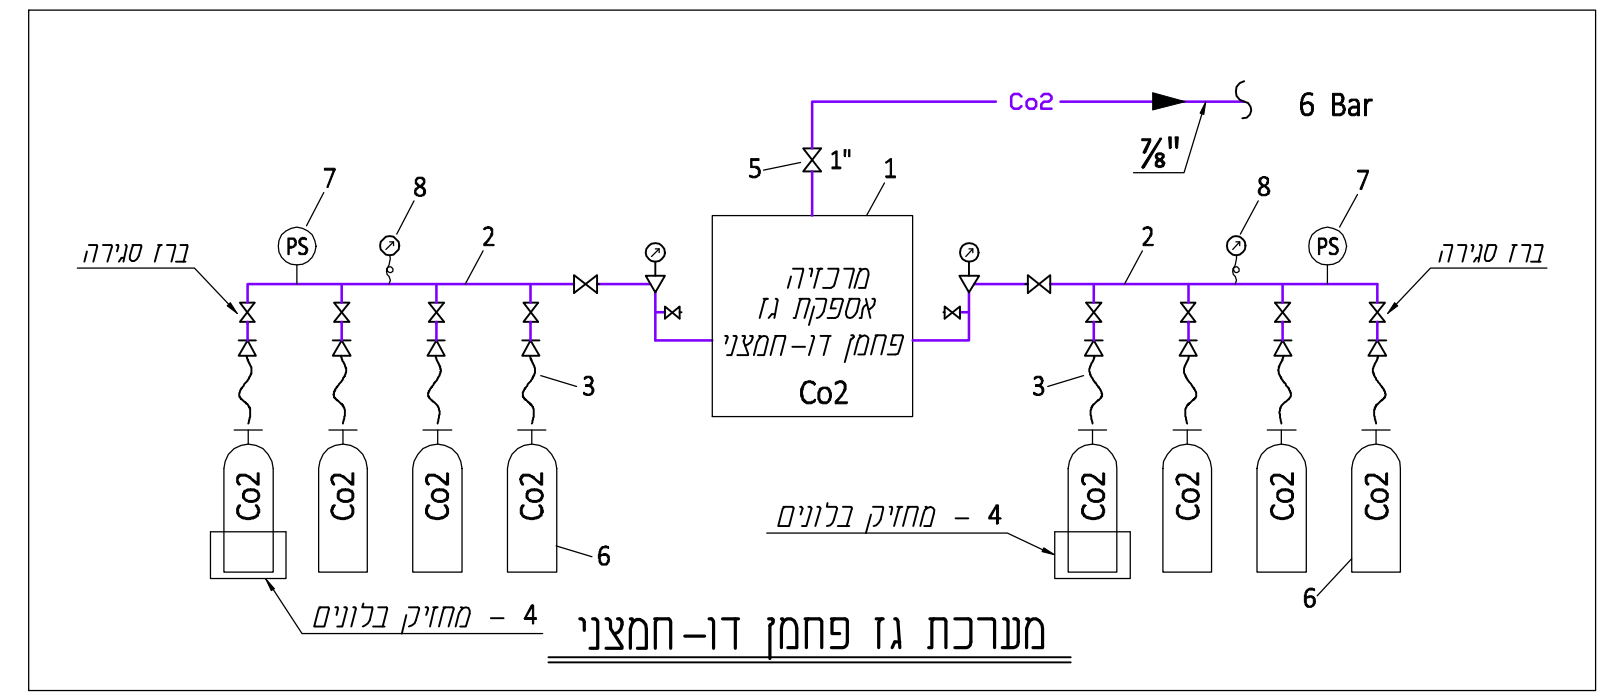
Co2

6 Bar

$\frac{7}{8}$"

5

1"

1

7

8

2

8

7

ברז סגירה

PS

PS

ברז סגירה

מרכזיה
אספקת גז
פחמן דו-חמצני
Co2

3

3

Co2

Co2

Co2

Co2

Co2

Co2

Co2

Co2

4 – מחזיק בלונים

6

6

4 – מחזיק בלונים

מערכת גז פחמן דו-חמצני